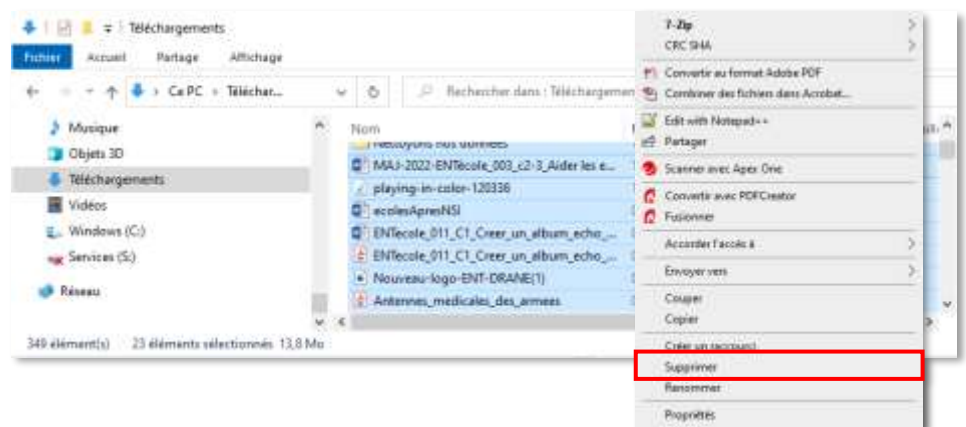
Téléchargements

Fichier Accueil Partage Affichage

Ce PC > Téléchar...

Rechercher dans : Téléchargemen

Musique
Objets 3D
Téléchargements
Vidéos
Windows (C:)
Services (S:)
Réseau

Nom
Nettoyons nos données
MAJ-2022-ENTécole_003_c2-3_Aider les e...
playing-in-color-120336
ecolesApresNSI
ENTecole_011_C1_Creer_un_album_echo_...
ENTecole_011_C1_Creer_un_album_echo_...
Nouveau-logo-ENT-DRANE(1)
Antennes_medicales_des_armees

349 élément(s) 23 éléments sélectionnés 13,8 Mo

7-Zip
CRC SHA
Convertir au format Adobe PDF
Combiner des fichiers dans Acrobat...
Edit with Notepad++
Partager
Scanner avec Apex One
Convertir avec PDFCreator
Fusionner
Accorder l'accès à
Envoyer vers
Couper
Copier
Créer un raccourci
Supprimer
Renommer
Propriétés